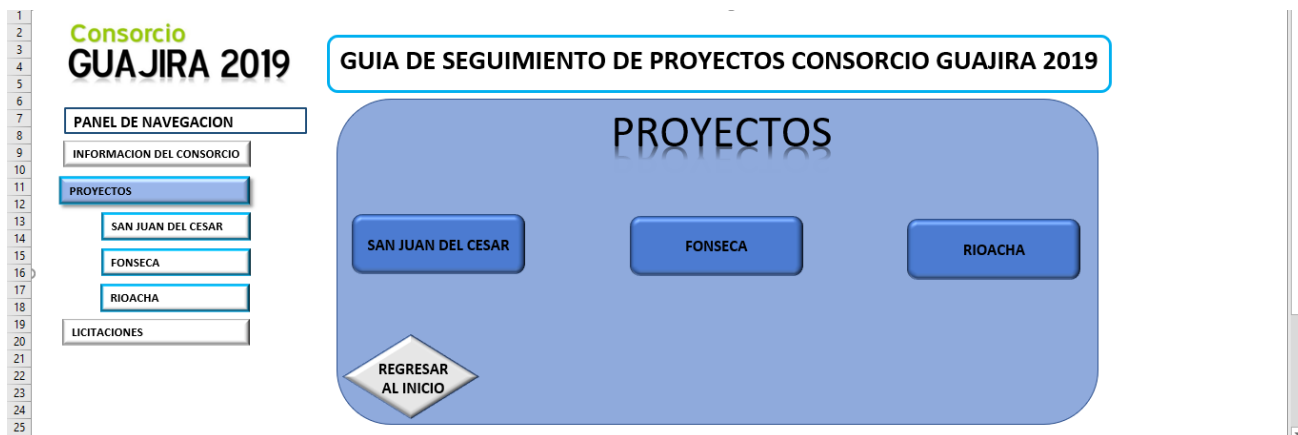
1
2
3
4
5
6
7
8
9
10
11
12
13
14
15
16
17
18
19
20
21
22
23
24
25

Consorcio
GUAJIRA 2019

GUIA DE SEGUIMIENTO DE PROYECTOS CONSORCIO GUAJIRA 2019

PANEL DE NAVEGACION

INFORMACION DEL CONSORCIO

PROYECTOS

SAN JUAN DEL CESAR

FONSECA

RIOACHA

LICITACIONES

PROYECTOS

SAN JUAN DEL CESAR

FONSECA

RIOACHA

REGRESAR AL INICIO